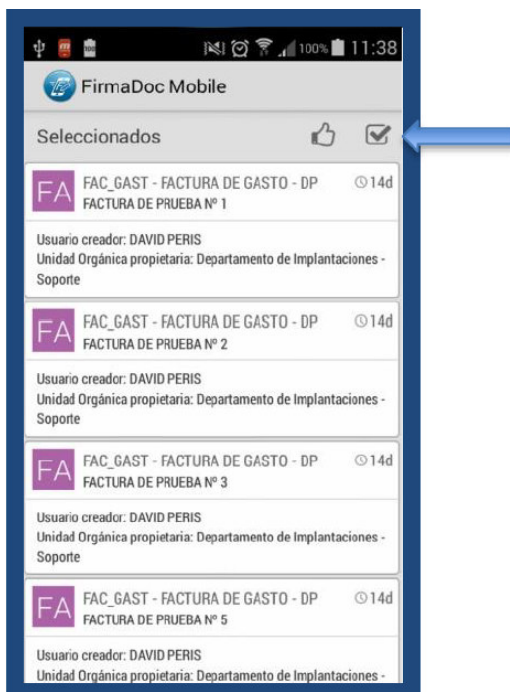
100% 11:38

FirmaDoc Mobile

Seleccionados

FA FAC_GAST - FACTURA DE GASTO - DP 14d
FACTURA DE PRUEBA Nº 1

Usuario creador: DAVID PERIS
Unidad Orgánica propietaria: Departamento de Implantaciones - Soporte

FA FAC_GAST - FACTURA DE GASTO - DP 14d
FACTURA DE PRUEBA Nº 2

Usuario creador: DAVID PERIS
Unidad Orgánica propietaria: Departamento de Implantaciones - Soporte

FA FAC_GAST - FACTURA DE GASTO - DP 14d
FACTURA DE PRUEBA Nº 3

Usuario creador: DAVID PERIS
Unidad Orgánica propietaria: Departamento de Implantaciones - Soporte

FA FAC_GAST - FACTURA DE GASTO - DP 14d
FACTURA DE PRUEBA Nº 5

Usuario creador: DAVID PERIS
Unidad Orgánica propietaria: Departamento de Implantaciones -